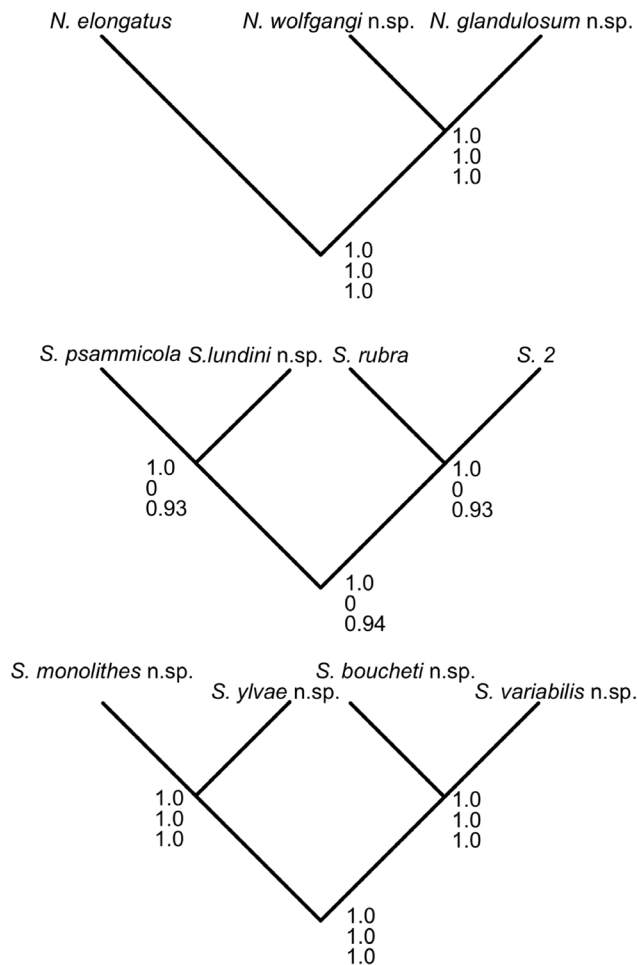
N. elongatus N. wolfgangi n.sp. N. glandulosum n.sp.

1.0
1.0
1.0

1.0
1.0
1.0

S. psammicola S.lundini n.sp. S. rubra S. 2

1.0
0
0.93

1.0
0
0.93

1.0
0
0.94

S. monolithes n.sp. S. ylvae n.sp. S. boucheti n.sp. S. variabilis n.sp.

1.0
1.0
1.0

1.0
1.0
1.0

1.0
1.0
1.0